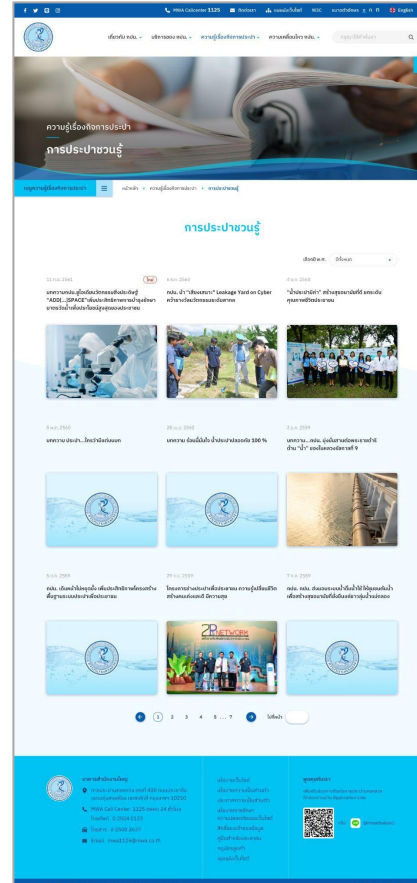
MWA Callcenter 1125 | English

เกี่ยวกับ กปน. | บริการของ กปน. | ความรู้เรื่องกิจการประปา | ความเคลื่อนไหว กปน.

ความรู้เรื่องกิจการประปา

การประปาชวนรู้

หน้าหลัก > ความรู้เรื่องกิจการประปา > การประปาชวนรู้

การประปาชวนรู้

เลือกปี พ.ศ. ทั้งหมด

11 ก.ย. 2561 ใหม่
บทความกปน.ภูมิใจเปิดนวัตกรรมสิ่งประดิษฐ์ "ADD[...]SPACE" เพิ่มประสิทธิภาพการบำรุงรักษาการจัดน้ำเพื่อประโยชน์สูงสุดของประชาชน

6 ก.ค. 2560
กปน. นำ "เสียงสะท้อน" Leakage Yard on Cyber ความร่วมมือนวัตกรรมและนวัตกรรม

8 ก.ค. 2560
"น้ำประปามีค่า" สร้างศูนย์บริการ คุณภาพชีวิตประชาชน

9 ต.ค. 2560
บทความ ประปา...ใหม่ว่ามีอะไรบ้าง

28 ม.ค. 2560
บทความ ข้อมั่นใจ น้ำประปาปลอดภัย 100 %

3 ธ.ค. 2559
บทความ... กปน. มุ่งมั่นสานต่อพระราชดำริ ด้าน "น้ำ" ของในหลวงรัชกาลที่ 9

5 ต.ค. 2559
กปน. เดินหน้าไม่หยุดนิ่ง เพื่อประสิทธิภาพโครงการด้านพื้นฐานและประชาชน

29 ก.ย. 2559
โครงการบ้านประปาเพื่อประชาชน ความรู้เรื่องชีวิต สร้างคนเก่งคนดี มีความสุข

7 ก.ย. 2559
กปน. ขอบคุณ ประชาชนผู้ใช้น้ำ ให้ข้อมูลน้ำ เพื่อสร้างศูนย์บริการคุณภาพน้ำ

1 2 3 4 5 ... 7 ไปที่หน้า

การประปานครหลวง
MWA Call Center 1125
โทรศัพท์ 0-2504-0123
Email: mwa1125@mwa.co.th

ดูแลคุณภาพ